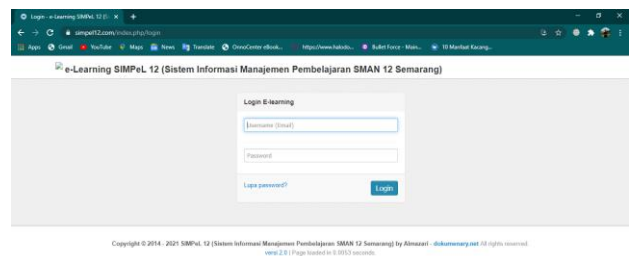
Login - e-Learning SIMPeL 12 (Si ×

simpel12.com/index.php/login

Apps Gmail YouTube Maps News Translate OnnoCenter eBook... https://www.hakodo... Bullet Force - Main... 10 Manfaat Kacang...

e-Learning SIMPeL 12 (Sistem Informasi Manajemen Pembelajaran SMAN 12 Semarang)

Login E-learning

Username (Email)

Password

Lupa password?

Login

Copyright © 2014 - 2021 SIMPeL 12 (Sistem Informasi Manajemen Pembelajaran SMAN 12 Semarang) by Almazari - dokumenary.net All rights reserved.
versi 2.0 | Page loaded in 0.0053 seconds.